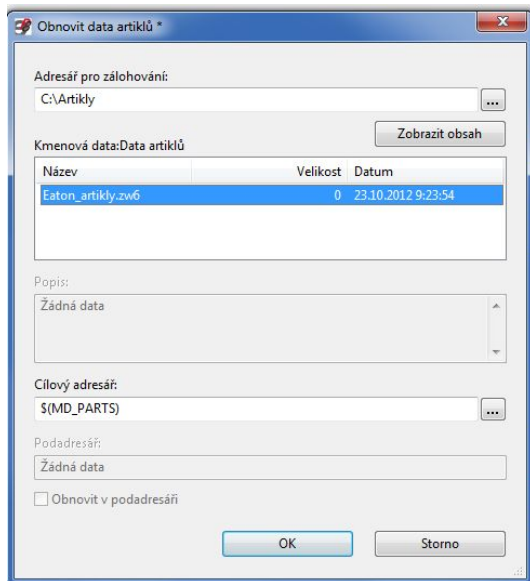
Obnovit data artiklů *

Adresář pro zálohování:

C:\Artikly

...

Zobrazit obsah

Kmenová data:Data artiklů

| Název | Velikost | Datum |
|---|---|---|
| Eaton_artikly.zw6 | 0 | 23.10.2012 9:23:54 |

Popis:

Žádná data

Cílový adresář:

$(MD_PARTS)

...

Podadresář:

Žádná data

Obnovit v podadresáři

OK

Storno